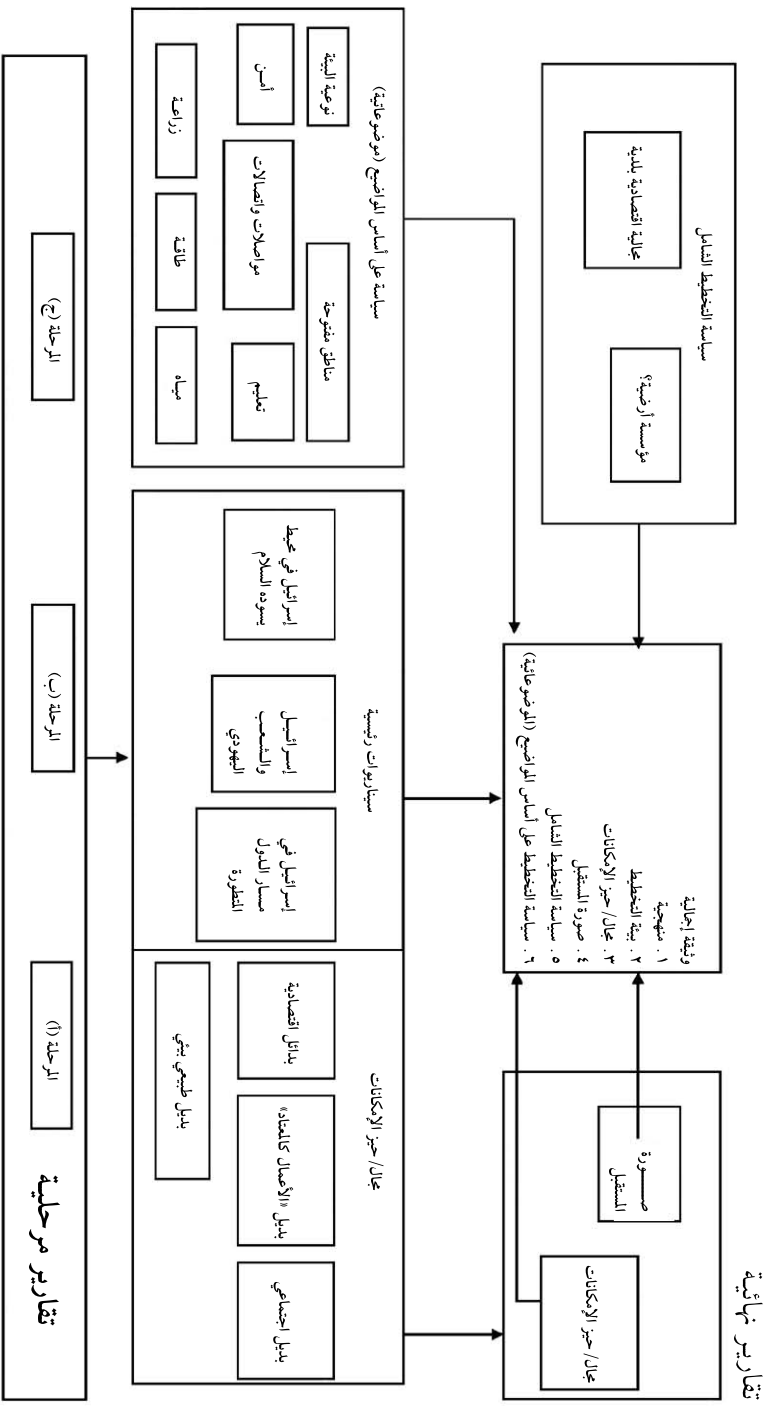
تقارير نهائية

صورة المستقبل

مجال/حيز الإمكانات

وثيقة إجمالية
١. منهجية
٢. بيئة التخطيط
٣. مجال/حيز الإمكانات
٤. صورة المستقبل
٥. سياسة التخطيط الشامل
٦. سياسة التخطيط على أساس المواضيع (الموضوعاتية)

سياسة التخطيط الشامل

مؤسسة أرضية؟

جاهلية اقتصادية بلدية

تقارير مرحلية

المرحلة (أ)

المرحلة (ب)

المرحلة (ج)

مجال/حيز الإمكانات

بديل اجتماعي

بديل «الأعمال كالمعتاد»

بدائل اقتصادية

بديل طبيعي بيئي

سيناريوات رئيسية

إسرائيل في مسار الدول المتطورة

إسرائيل والشعب اليهودي

إسرائيل في محيط يسوده السلام

سياسة على أساس المواضيع (موضوعاتية)

مناطق مفتوحة

تعليم

مياه

مواصلات واتصالات

طاقة

نوعية البيئة

أمن

زراعة